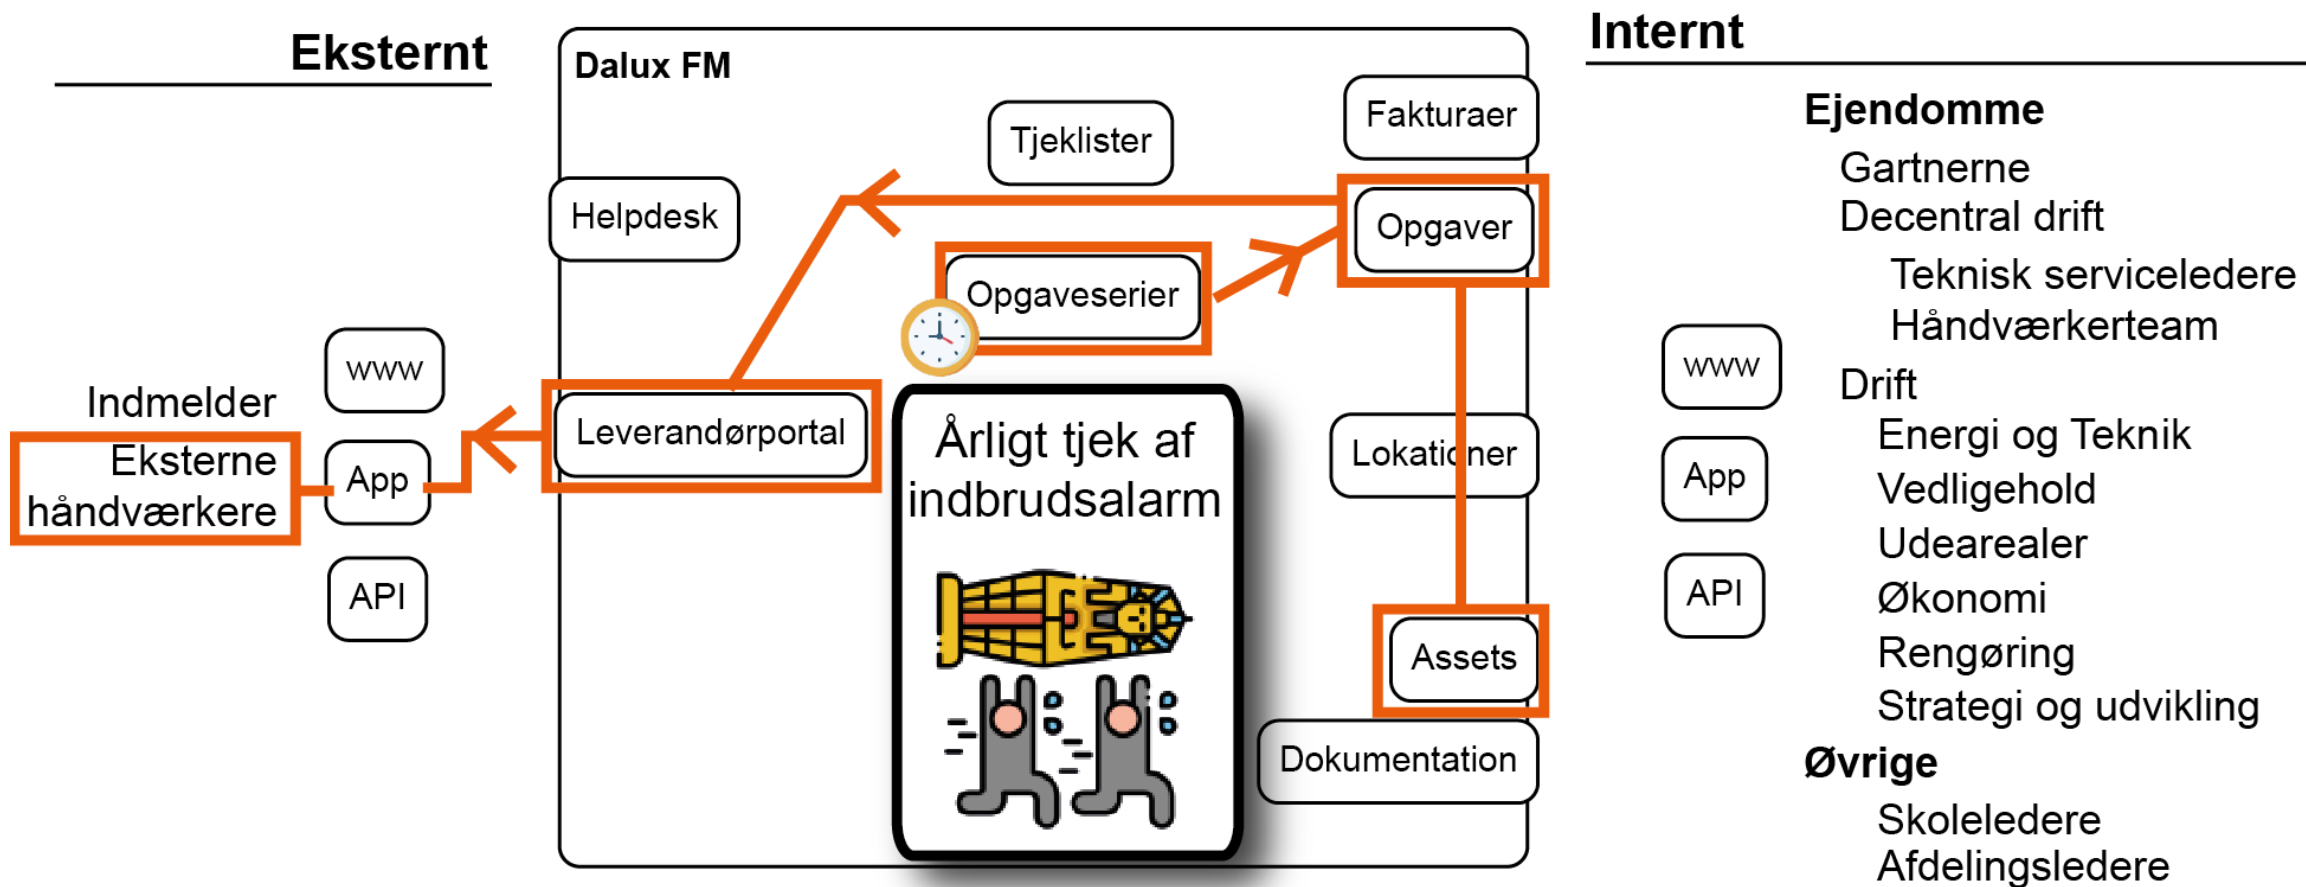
Eksternt

Indmelder

Eksterne håndværkere

www

App

API

Dalux FM

Helpdesk

Tjeklister

Fakturaer

Opgaver

Opgaveserier

Leverandørportal

Årligt tjek af indbrudsalarm

Lokationer

Assets

Dokumentation

Internt

www

App

API

Ejendomme

Gartnerne

Decentral drift

Teknisk serviceledere

Håndværkerteam

Drift

Energi og Teknik

Vedligehold

Udearealer

Økonomi

Rengøring

Strategi og udvikling

Øvrige

Skoleledere

Afdelingsledere